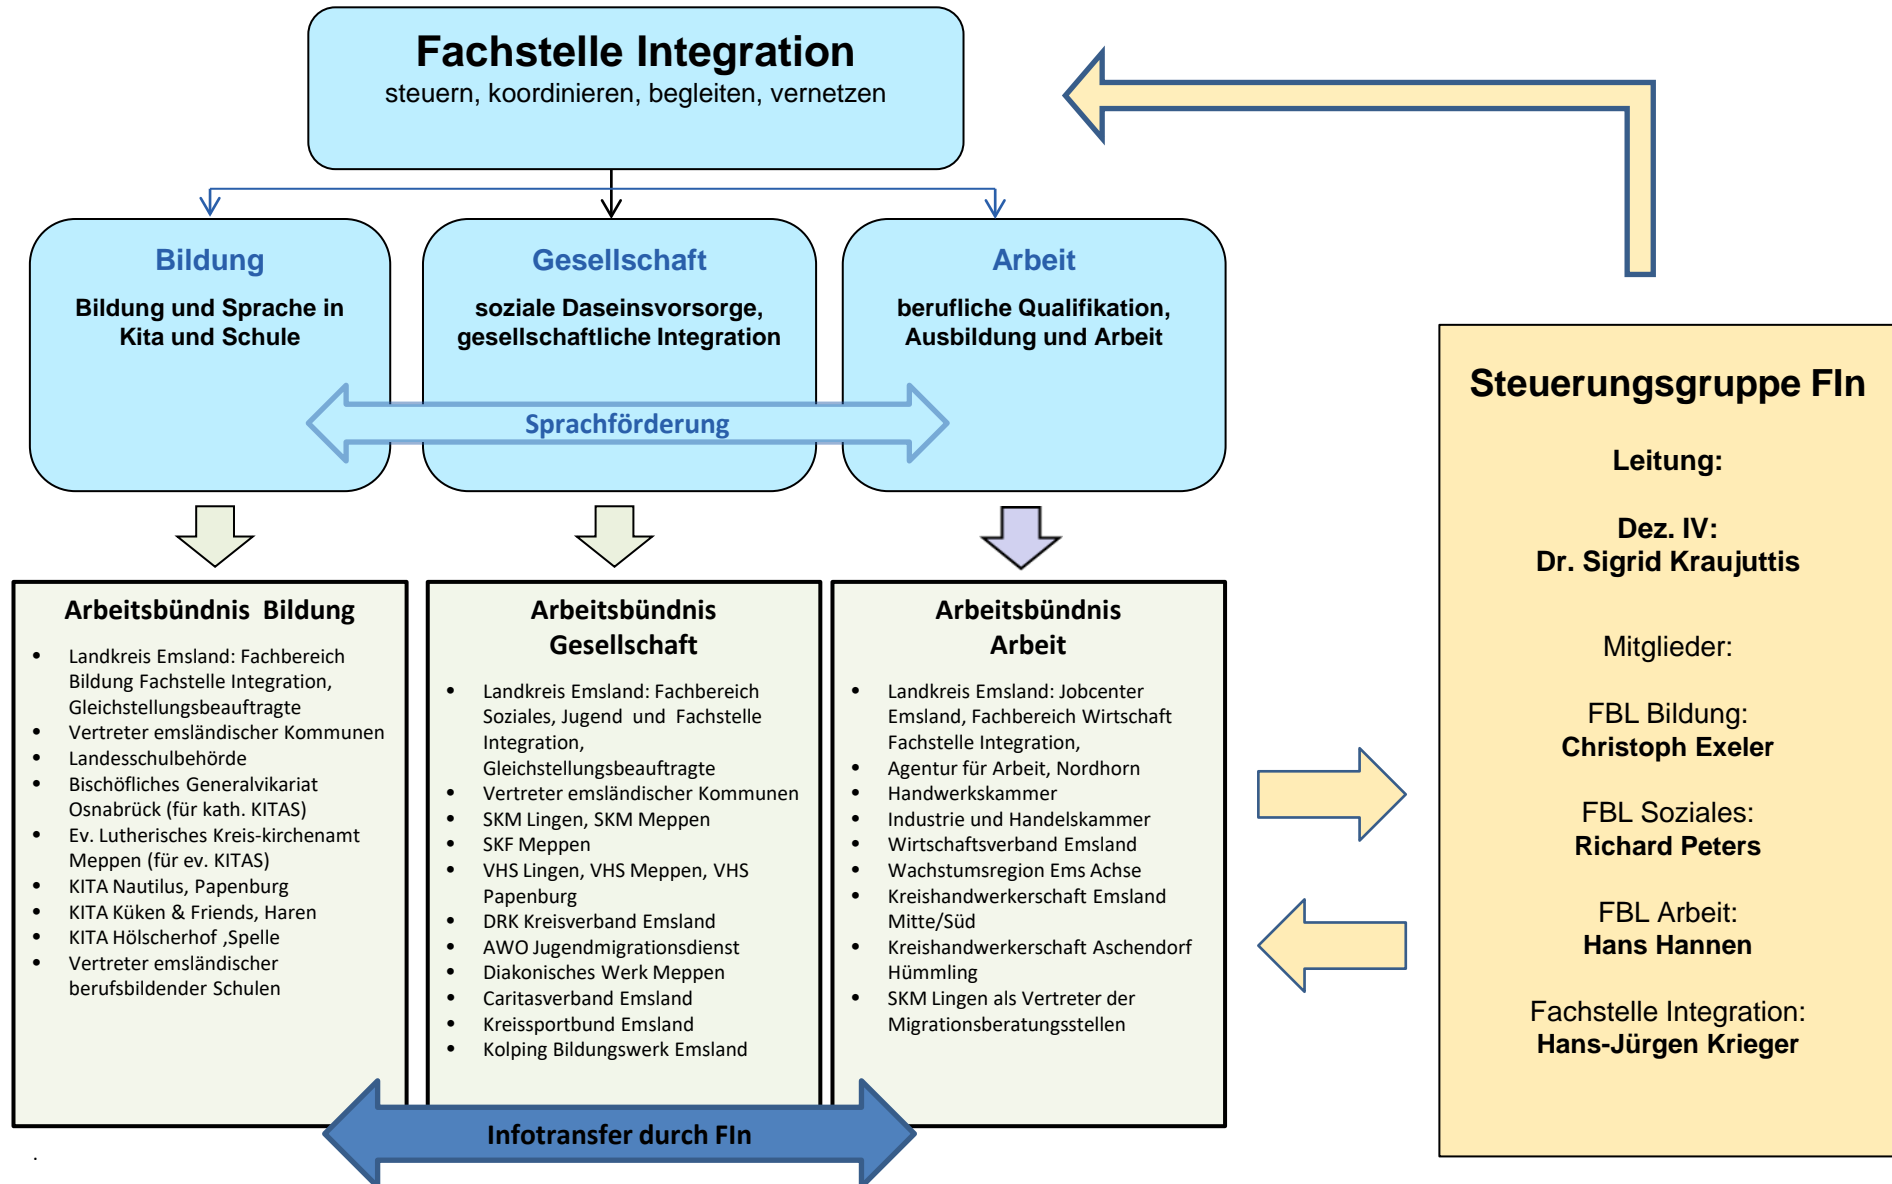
Fachstelle Integration
steuern, koordinieren, begleiten, vernetzen

Bildung
Bildung und Sprache in Kita und Schule

Gesellschaft
soziale Daseinsvorsorge, gesellschaftliche Integration

Arbeit
berufliche Qualifikation, Ausbildung und Arbeit

Sprachförderung

Arbeitsbündnis Bildung
- Landkreis Emsland: Fachbereich Bildung Fachstelle Integration, Gleichstellungsbeauftragte
- Vertreter emsländischer Kommunen
- Landesschulbehörde
- Bischöfliches Generalvikariat Osnabrück (für kath. KITAS)
- Ev. Lutherisches Kreis-kirchenamt Meppen (für ev. KITAS)
- KITA Nautilus, Papenburg
- KITA Küken & Friends, Haren
- KITA Hölscherhof ,Spelle
- Vertreter emsländischer berufsbildender Schulen

Arbeitsbündnis Gesellschaft
- Landkreis Emsland: Fachbereich Soziales, Jugend und Fachstelle Integration, Gleichstellungsbeauftragte
- Vertreter emsländischer Kommunen
- SKM Lingen, SKM Meppen
- SKF Meppen
- VHS Lingen, VHS Meppen, VHS Papenburg
- DRK Kreisverband Emsland
- AWO Jugendmigrationsdienst
- Diakonisches Werk Meppen
- Caritasverband Emsland
- Kreissportbund Emsland
- Kolping Bildungswerk Emsland

Arbeitsbündnis Arbeit
- Landkreis Emsland: Jobcenter Emsland, Fachbereich Wirtschaft Fachstelle Integration,
- Agentur für Arbeit, Nordhorn
- Handwerkskammer
- Industrie und Handelskammer
- Wirtschaftsverband Emsland
- Wachstumsregion Ems Achse
- Kreishandwerkerschaft Emsland Mitte/Süd
- Kreishandwerkerschaft Aschendorf Hümmling
- SKM Lingen als Vertreter der Migrationsberatungsstellen

Infotransfer durch FIn

Steuerungsgruppe FIn

Leitung:

Dez. IV:
Dr. Sigrid Kraujuttis

Mitglieder:

FBL Bildung:
Christoph Exeler

FBL Soziales:
Richard Peters

FBL Arbeit:
Hans Hannen

Fachstelle Integration:
Hans-Jürgen Krieger